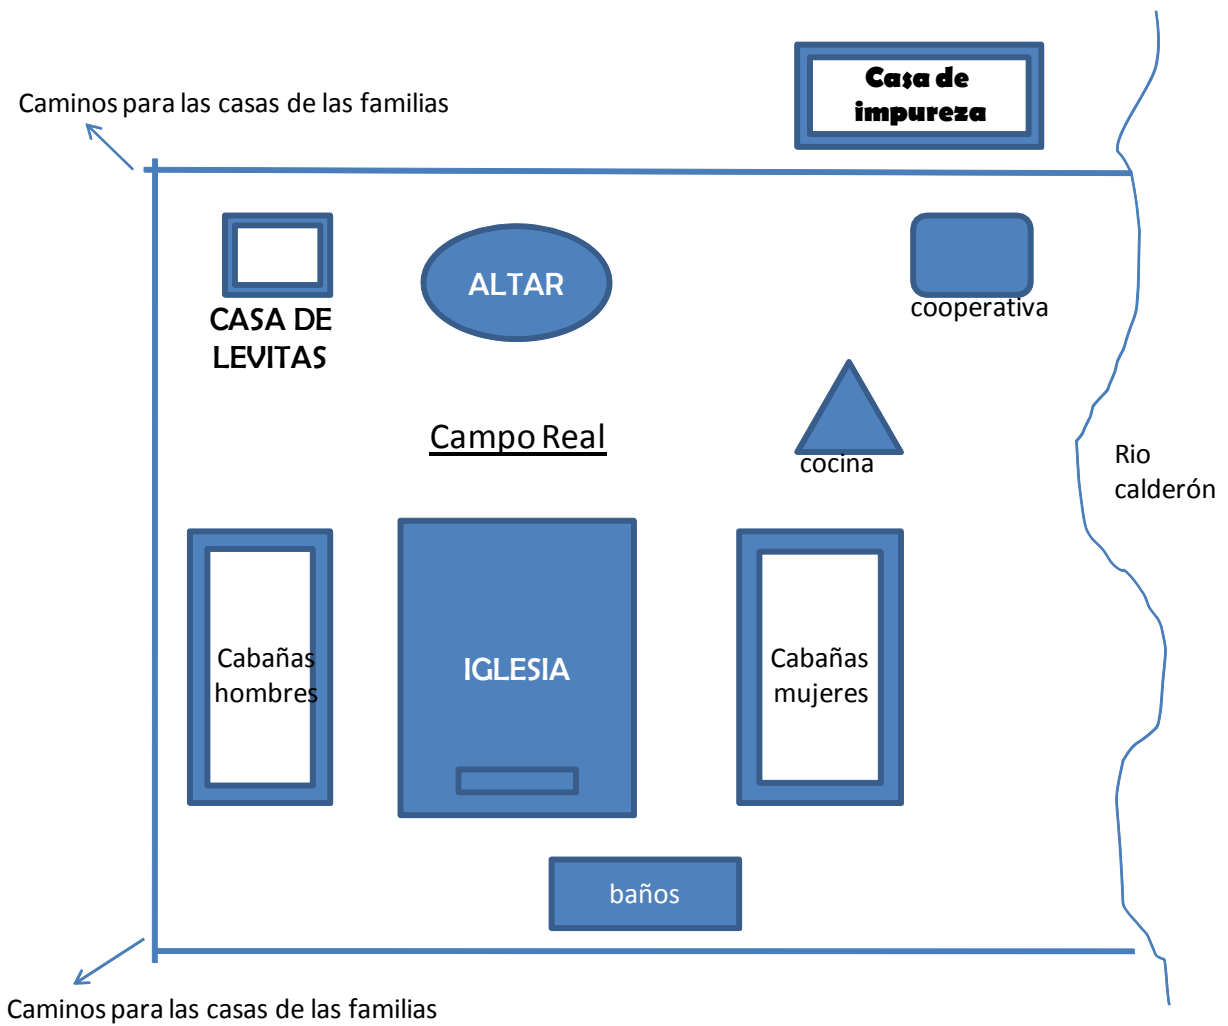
Caminos para las casas de las familias

Casa de impureza

CASA DE LEVITAS

ALTAR

cooperativa

Campo Real

cocina

Rio calderón

Cabañas hombres

IGLESIA

Cabañas mujeres

baños

Caminos para las casas de las familias